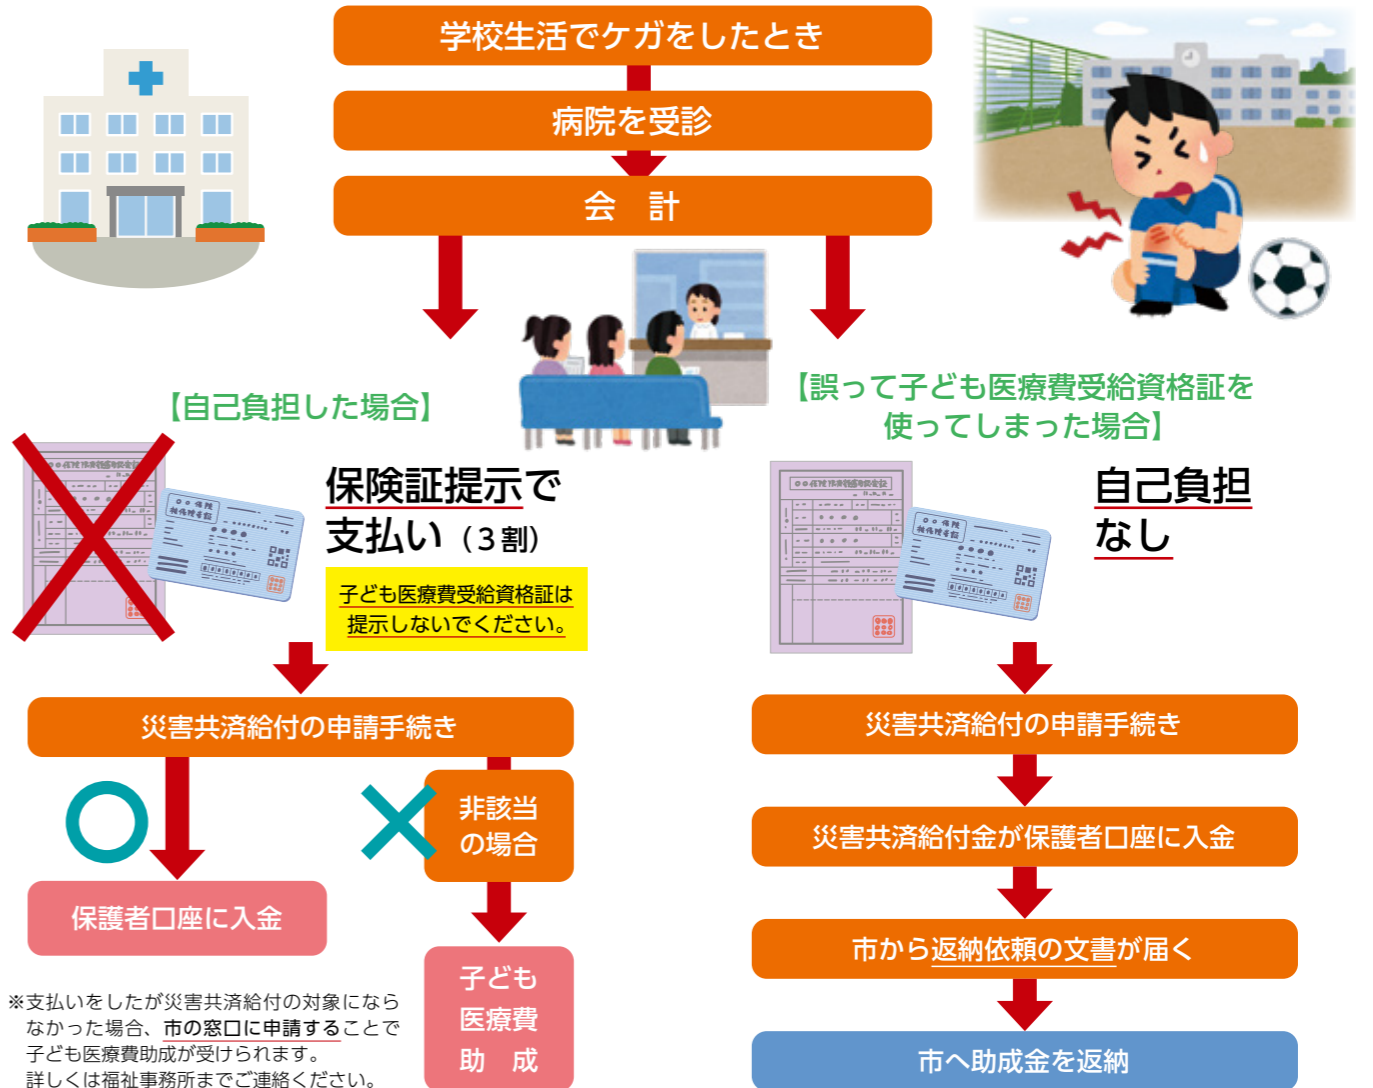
学校生活でケガをしたとき

病院を受診

会　計

【自己負担した場合】

保険証提示で支払い（3割）

子ども医療費受給資格証は提示しないでください。

災害共済給付の申請手続き

非該当の場合

保護者口座に入金

子ども医療費助　成

※支払いをしたが災害共済給付の対象にならなかった場合、市の窓口に申請することで子ども医療費助成が受けられます。詳しくは福祉事務所までご連絡ください。

【誤って子ども医療費受給資格証を使ってしまった場合】

自己負担なし

災害共済給付の申請手続き

災害共済給付金が保護者口座に入金

市から返納依頼の文書が届く

市へ助成金を返納